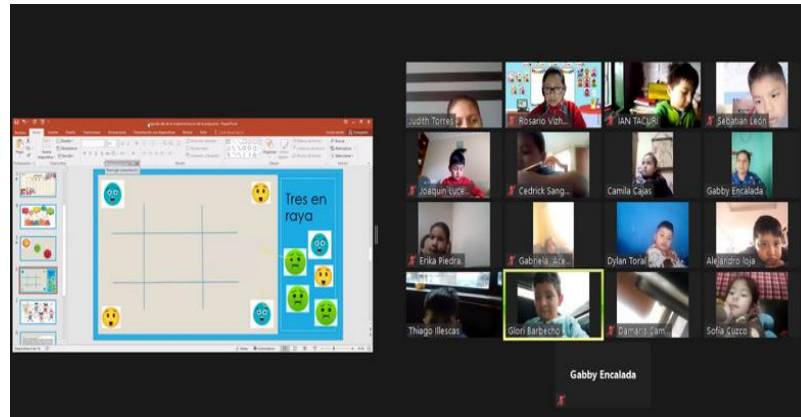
Tres en raya

Judith Torres
Rosario Vizh...
IAN TACURI
Sebatian Leon
Joaquin Luce...
Cedrick Sang...
Camila Cajas
Gabby Encalada
Erika Piedra
Gabriela_Ace...
Dylan Toral
Alejandro Ioja
Thiago Illescas
Glori Barbecho
Damaris Cam...
Sofia Cuzco
Gabby Encalada